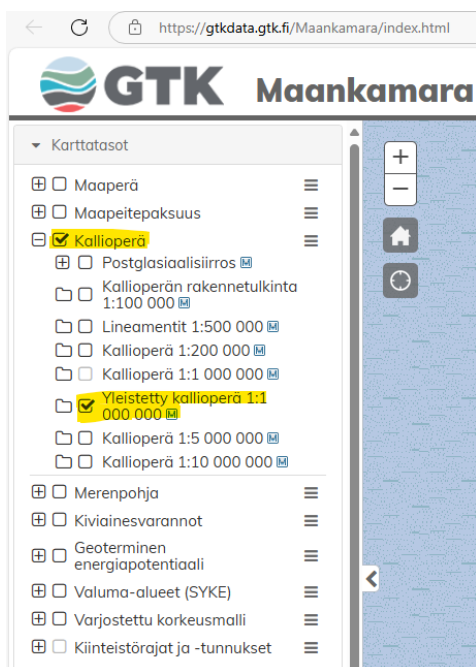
https://gtkdata.gtk.fi/Maankamara/index.html

GTK Maankamara

Karttatasot

Maaperä

Maapeitepaksuus

Kallioperä

Postglasiaalisiirros M

Kallioperän rakennetulkinta 1:100 000 M

Lineamentit 1:500 000 M

Kallioperä 1:200 000 M

Kallioperä 1:1 000 000 M

Yleistetty kallioperä 1:1 000 000 M

Kallioperä 1:5 000 000 M

Kallioperä 1:10 000 000 M

Merenpohja

Kiviainesvarannot

Geoterminen energiapotentiaali

Valuma-alueet (SYKE)

Varjostettu korkeusmalli

Kiinteistörajat ja -tunnukset

+

−